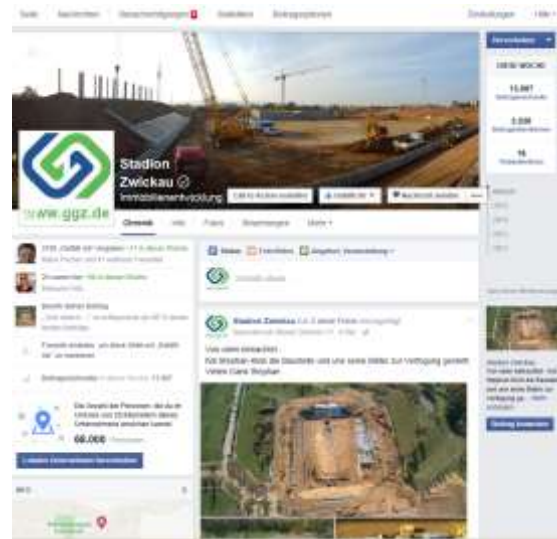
Seite Nachrichten Benachrichtigungen Statistiken Beitragsplanung Einstellungen Hilfe

Stadion Zwickau
Immobilienentwicklung

www.ggz.de

Call-to-Action-Button hinzufügen | Gefällt mir | Nachricht senden | ...

Chronik Info Fotos Bewertungen Mehr

Status Foto/Video Angebot, Veranstaltung

DIESE WOCHE
13.087
2.038
16

Stadion Zwickau

Vielen Dank Sir Brychan ... die Baustelle und eine tolle Bilder zur Verfügung gestellt. Vielen Dank Brychan

66.000

Lokales Unternehmen bewerben

Beitrag bewerben